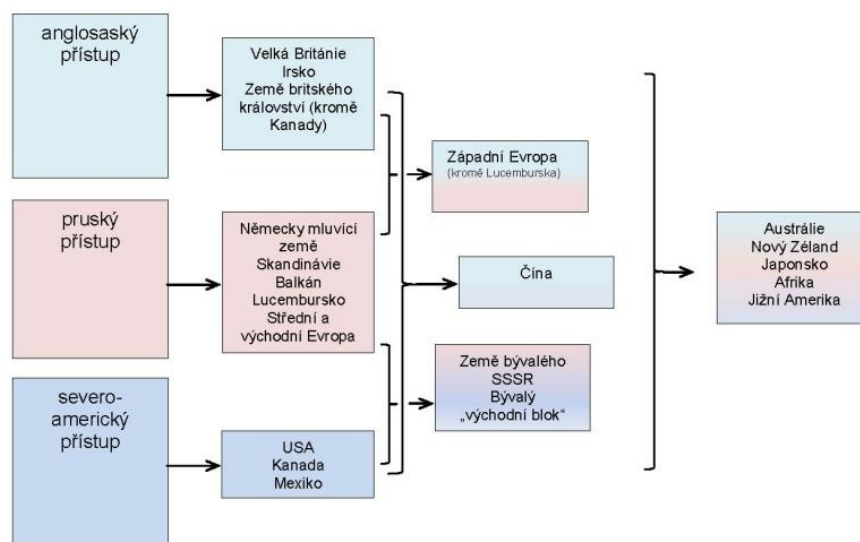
anglosaský přístup

Velká Británie
Irsko
Země britského království (kromě Kanady)

pruský přístup

Německy mluvící země
Skandinávie
Balkán
Lucembursko
Střední a východní Evropa

severo-americký přístup

USA
Kanada
Mexiko

Západní Evropa
(kromě Lucemburska)

Čína

Země bývalého SSSR
Bývalý „východní blok“

Austrálie
Nový Zéland
Japonsko
Afrika
Jižní Amerika